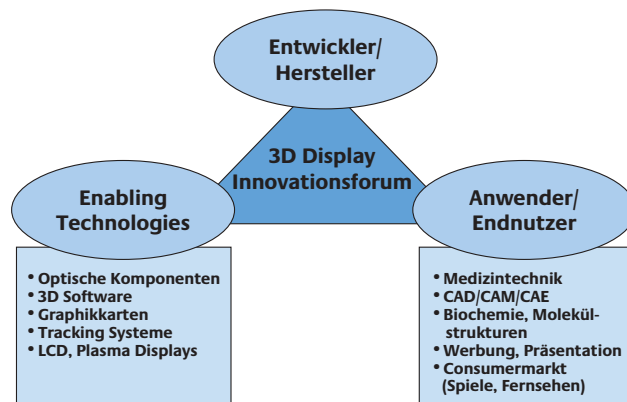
Entwickler/
Hersteller

3D Display
Innovationsforum

Enabling
Technologies

• Optische Komponenten
• 3D Software
• Graphikkarten
• Tracking Systeme
• LCD, Plasma Displays

Anwender/
Endnutzer

• Medizintechnik
• CAD/CAM/CAE
• Biochemie, Molekülstrukturen
• Werbung, Präsentation
• Consumermarkt (Spiele, Fernsehen)